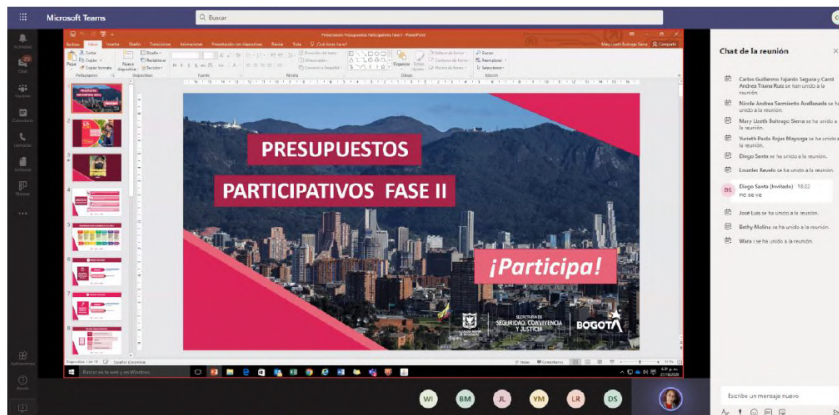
Microsoft Teams

Buscar

Presentación Presupuestos Participativos Fase II - PowerPoint

Archivo Inicio Insertar Diseño Transiciones Animaciones Presentación con diapositivas Revisar Vista ¿Qué desea hacer?

Compartir

PRESUPUESTOS

PARTICIPATIVOS FASE II

¡Participa!

SECRETARÍA DE SEGURIDAD, CONVIVENCIA Y JUSTICIA

BOGOTÁ

Chat de la reunión

Carlos Guillermo Fajardo Segura y Carol Andrea Triana Ruiz se han unido a la reunión.

Nicole Andrea Sarmiento Avellaneda se ha unido a la reunión.

Mary Lizeth Bohórquez Gómez se ha unido a la reunión.

Yurieth Paola Rojas Mayorga se ha unido a la reunión.

Diego Sante se ha unido a la reunión.

Lourdes Acosta se ha unido a la reunión.

DS Diego Sante (Invitado) 10:02
no se ve

José Luis se ha unido a la reunión.

Bethy Molina se ha unido a la reunión.

Wara se ha unido a la reunión.

Escribe un mensaje nuevo

Buscar en la web y en Windows

WI BM JL YM LR DS